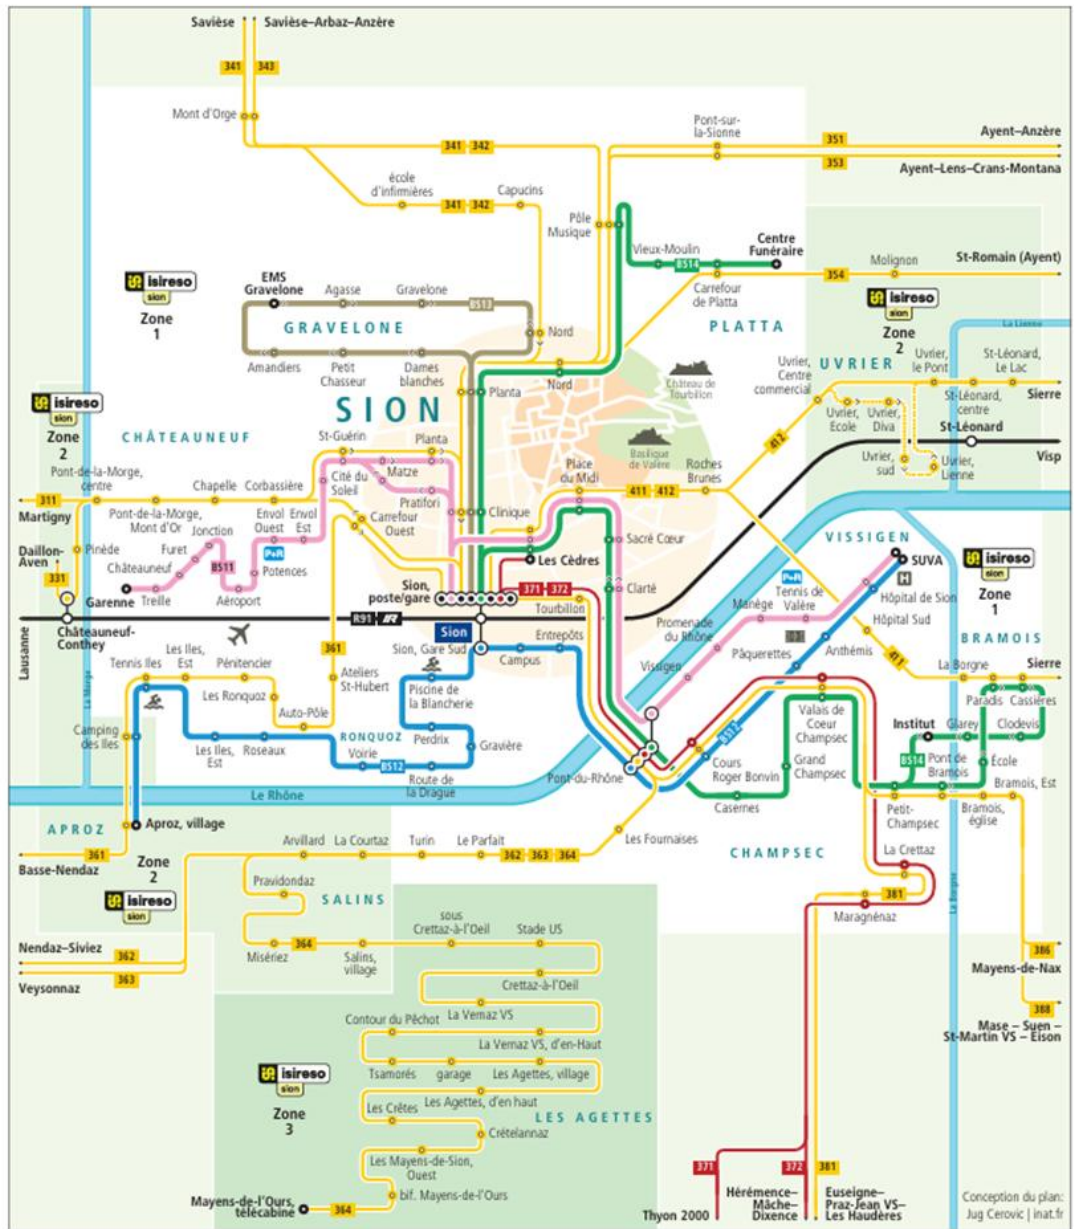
Savièse Savièse–Arbaz–Anzère
341 343
Mont d'Orge
341 342
351 Ayent–Anzère
353 Ayent–Lens–Crans-Montana
Pont-sur-la-Sionne
école d'infirmières
341 342
Capucins
Pôle Musique
Vieux-Moulin
BS14
Centre Funéraire
Carrefour de Platta
354
Molignon
St-Romain (Ayent)
isireso sion Zone 1
EMS Gravelone
Agasse
Gravelone
BS13
GRAVELONE
Nord
PLATTA
isireso sion Zone 2
La Lienne
Amandiers
Petit Chasseur
Dames blanches
Nord
Planta
Château de Tourbillon
Uvrier, Centre commercial
UVRIER
Uvrier, le Pont
St-Léonard, Le Lac
Sierre
isireso sion Zone 2
SION
St-Léonard, centre
CHÂTEAUNEUF
Uvrier, Ecole
Uvrier, Diva
St-Léonard
St-Guérin
Planta
Basilique de Valère
412
Uvrier, sud
Uvrier, Lienne
Visp
Pont-de-la-Morge, centre
Matze
Place du Midi
Roches Brunes
311
Chapelle
Corbassière
Cité du Soleil
Pratifori
411 412
Martigny
Pont-de-la-Morge, Mont d'Or
Jonction
Envol Ouest
Envol Est
Carrefour Ouest
Clinique
Sacré Cœur
VISSIGEN
Daillon-Aven
Pinède
Furet
P+R
Potences
Les Cèdres
SUVA
isireso sion Zone 1
331
Châteauneuf
BS11
Sion, poste/gare
371 372
Clarté
P+R Tennis de Valère
Manège
Hôpital de Sion
H
Garenne
Treille
Aéroport
Tourbillon
Hôpital Sud
Lausanne
Châteauneuf-Conthey
R91 IR
Sion
Promenade du Rhône
BRAMOIS
La Morge
Tennis Iles
Les Iles, Est
Pénitencier
361
Sion, Gare Sud
Entrepôts
411
Pâquerettes
Anthémis
La Borgne
Sierre
Les Ronquoz
Ateliers St-Hubert
Campus
Vissigen
Paradis
Cassières
Auto-Pôle
Piscine de la Blancherie
Valais de Cœur Champsec
Institut
Glarey
Clodevis
Camping des Iles
Les Iles, Est
Roseaux
RONQUOZ
Perdrix
Gravière
BS14
Pont de Bramois
École
Voirie
BS12
Cours Roger Bonvin
Grand Champsec
BS13
Bramois, Est
Le Rhône
Route de la Drague
Pont-du-Rhône
Casernes
Petit-Champsec
Bramois, église
APROZ
Aproz, village
Arvillard
La Courtaz
Turin
Le Parfait
Les Fournaises
CHAMPSEC
La Crettaz
361
362 363 364
Basse-Nendaz
Zone 2
isireso sion
Pravidondaz
381
SALINS
Maragnénaz
sous Crettaz-à-l'Oeil
Stade US
La Borgne
386
Nendaz–Siviez
362
Misériez
364
Salins, village
Mayens-de-Nax
Veysonnaz
363
Crettaz-à-l'Oeil
388
Contour du Pêchot
La Vernaz VS
Mase – Suen – St-Martin VS – Eison
La Vernaz VS, d'en-Haut
isireso sion
Tsamorés
garage
Les Agettes, village
Zone 3
Les Crêtes
Les Agettes, d'en haut
LES AGETTES
Crételannaz
Les Mayens-de-Sion, Ouest
Mayens-de-l'Ours, télécabine
bif. Mayens-de-l'Ours
364
371
372
381
Thyon 2000
Hérémence–Mâche–Dixence
Euseigne–Praz-Jean VS–Les Haudères
Conception du plan: Jug Cerovic | inat.fr